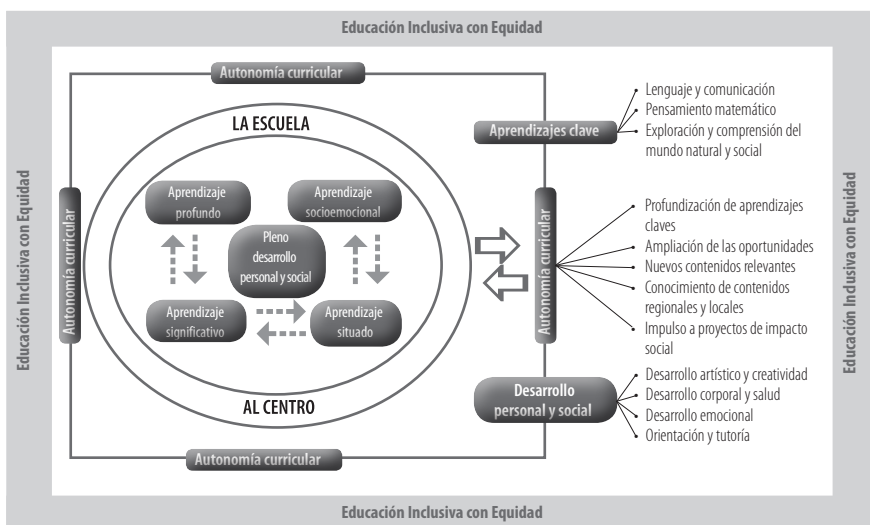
Educación Inclusiva con Equidad

Autonomía curricular

LA ESCUELA

Aprendizaje profundo

Aprendizaje socioemocional

Pleno desarrollo personal y social

Aprendizaje significativo

Aprendizaje situado

AL CENTRO

Autonomía curricular

Autonomía curricular

Autonomía curricular

Aprendizajes clave

- Lenguaje y comunicación
- Pensamiento matemático
- Exploración y comprensión del mundo natural y social

- Profundización de aprendizajes claves
- Ampliación de las oportunidades
- Nuevos contenidos relevantes
- Conocimiento de contenidos regionales y locales
- Impulso a proyectos de impacto social

Desarrollo personal y social

- Desarrollo artístico y creatividad
- Desarrollo corporal y salud
- Desarrollo emocional
- Orientación y tutoría

Educación Inclusiva con Equidad

Educación Inclusiva con Equidad

Educación Inclusiva con Equidad